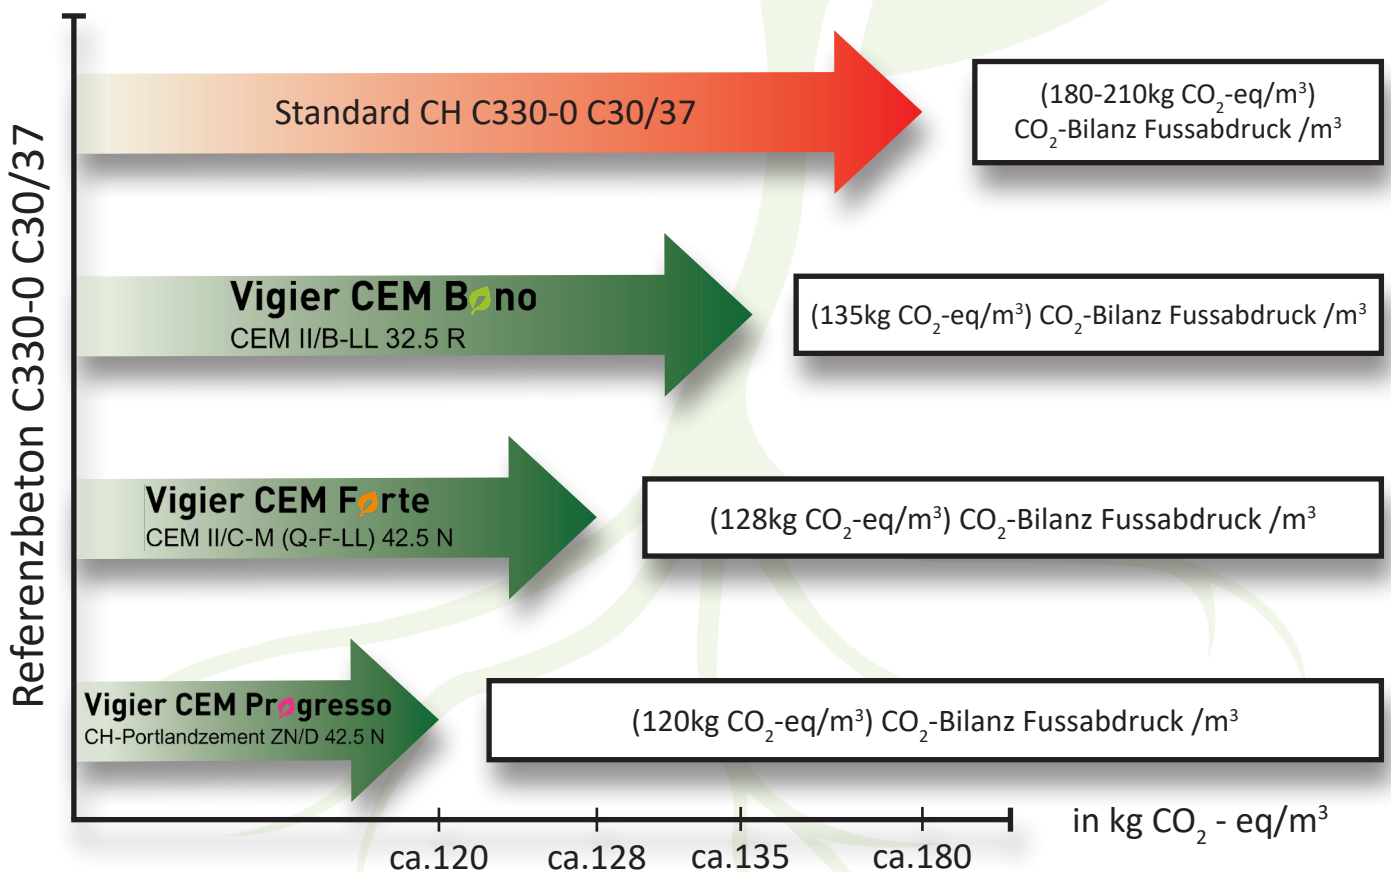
Referenzbeton C330-0 C30/37

Standard CH C330-0 C30/37

(180-210kg $CO_2$-eq/$m^3$) $CO_2$-Bilanz Fussabdruck /$m^3$

Vigier CEM Bono
CEM II/B-LL 32.5 R

(135kg $CO_2$-eq/$m^3$) $CO_2$-Bilanz Fussabdruck /$m^3$

Vigier CEM Forte
CEM II/C-M (Q-F-LL) 42.5 N

(128kg $CO_2$-eq/$m^3$) $CO_2$-Bilanz Fussabdruck /$m^3$

Vigier CEM Progresso
CH-Portlandzement ZN/D 42.5 N

(120kg $CO_2$-eq/$m^3$) $CO_2$-Bilanz Fussabdruck /$m^3$

ca.120 ca.128 ca.135 ca.180

in kg $CO_2$ - eq/$m^3$